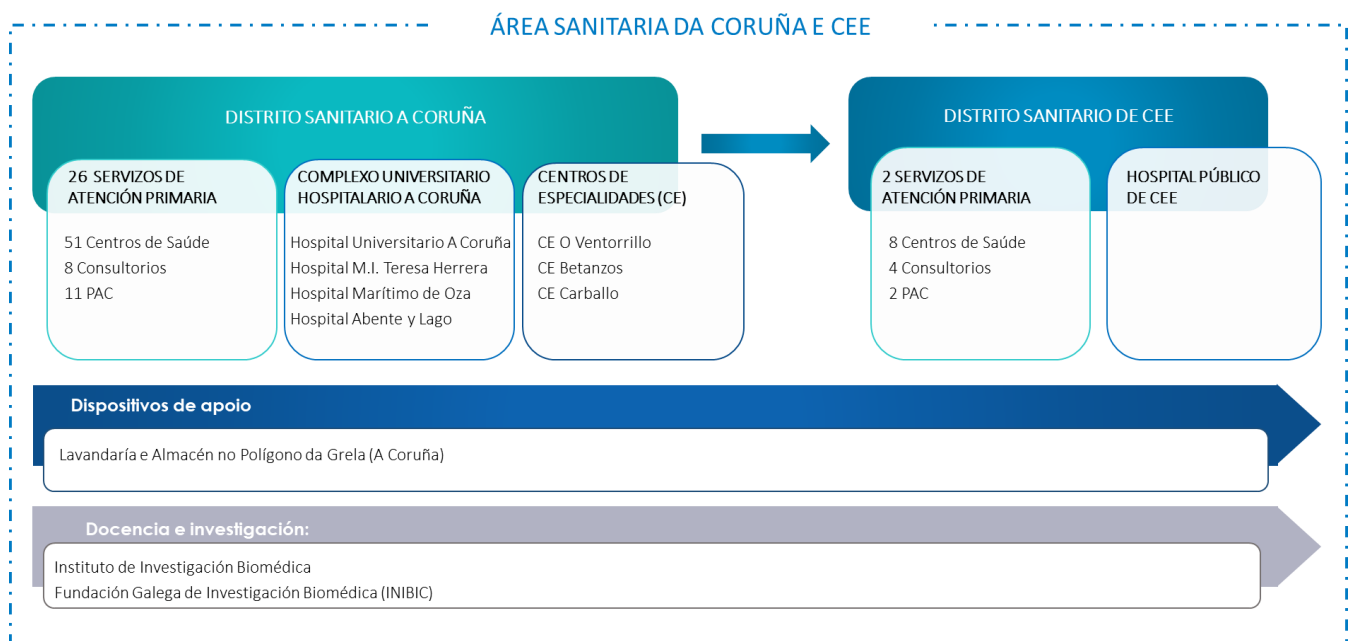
ÁREA SANITARIA DA CORUÑA E CEE

DISTRITO SANITARIO A CORUÑA

26 SERVIZOS DE ATENCIÓN PRIMARIA

51 Centros de Saúde
8 Consultorios
11 PAC

COMPLEXO UNIVERSITARIO HOSPITALARIO A CORUÑA

Hospital Universitario A Coruña
Hospital M.I. Teresa Herrera
Hospital Marítimo de Oza
Hospital Abente y Lago

CENTROS DE ESPECIALIDADES (CE)

CE O Ventorrillo
CE Betanzos
CE Carballo

DISTRITO SANITARIO DE CEE

2 SERVIZOS DE ATENCIÓN PRIMARIA

8 Centros de Saúde
4 Consultorios
2 PAC

HOSPITAL PÚBLICO DE CEE

Dispositivos de apoio

Lavandaría e Almacén no Polígono da Grela (A Coruña)

Docencia e investigación:

Instituto de Investigación Biomédica
Fundación Galega de Investigación Biomédica (INIBIC)